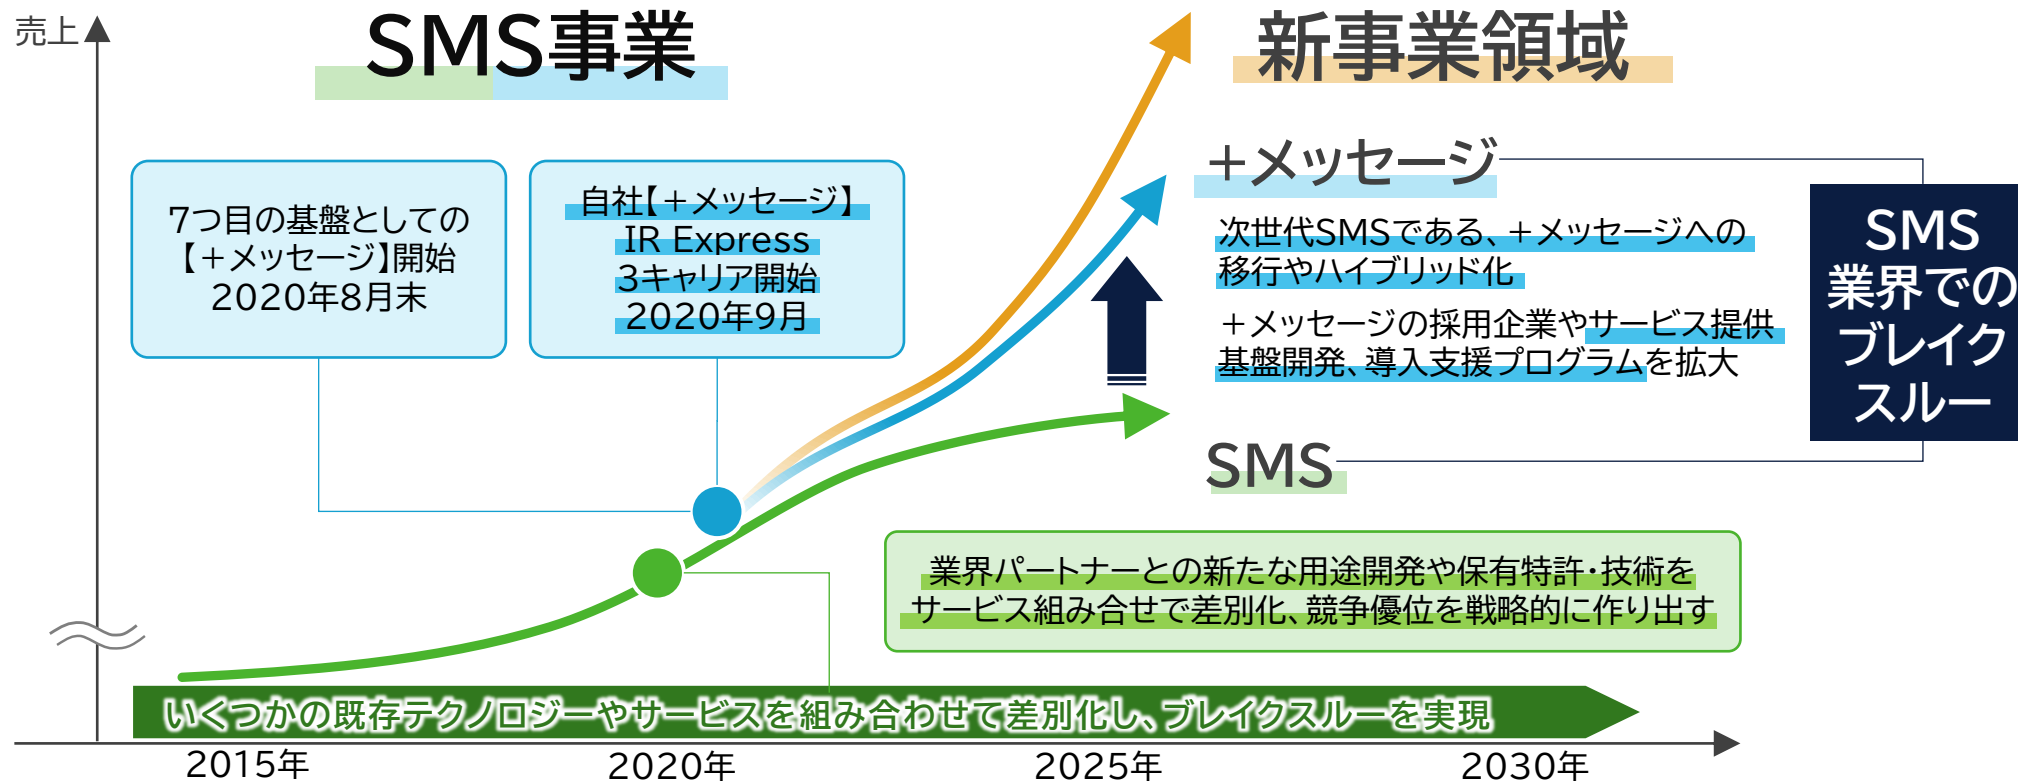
売上

SMS事業

新事業領域

7つ目の基盤としての【+メッセージ】開始 2020年8月末

自社【+メッセージ】 IR Express 3キャリア開始 2020年9月

+メッセージ

次世代SMSである、+メッセージへの移行やハイブリッド化

+メッセージの採用企業やサービス提供基盤開発、導入支援プログラムを拡大

SMS業界でのブレイクスルー

SMS

業界パートナーとの新たな用途開発や保有特許・技術をサービス組み合せで差別化、競争優位を戦略的に作り出す

いくつかの既存テクノロジーやサービスを組み合わせて差別化し、ブレイクスルーを実現

2015年

2020年

2025年

2030年